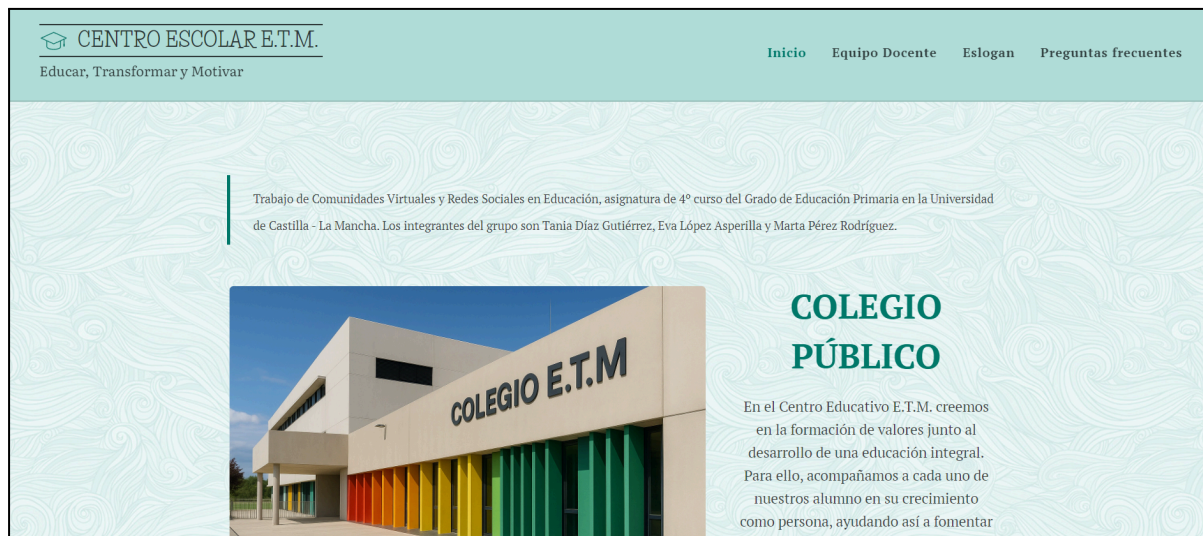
CENTRO ESCOLAR E.T.M.

Educar, Transformar y Motivar

Inicio Equipo Docente Eslogan Preguntas frecuentes

Trabajo de Comunidades Virtuales y Redes Sociales en Educación, asignatura de 4º curso del Grado de Educación Primaria en la Universidad de Castilla - La Mancha. Los integrantes del grupo son Tania Díaz Gutiérrez, Eva López Asperilla y Marta Pérez Rodríguez.

COLEGIO E.T.M

COLEGIO PÚBLICO

En el Centro Educativo E.T.M. creemos en la formación de valores junto al desarrollo de una educación integral. Para ello, acompañamos a cada uno de nuestros alumno en su crecimiento como persona, ayudando así a fomentar